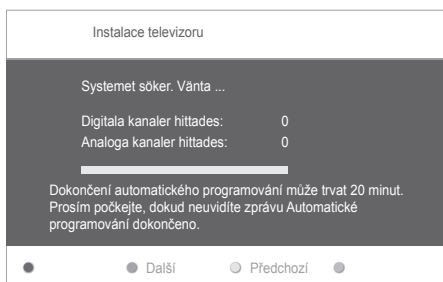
Instalace televizoru

Systemet söker. Vänta ...

Digitala kanaler hittades: 0
Analoga kanaler hittades: 0

Dokončení automatického programování může trvat 20 minut. Prosím počkejte, dokud neuvidíte zprávu Automatické programování dokončeno.

Další Předchozí